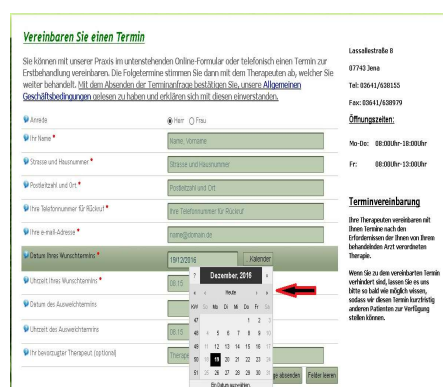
Vereinbaren Sie einen Termin

Sie können mit unserer Praxis im unterstehenden Online-Formular oder telefonisch einen Termin zur Erstbehandlung vereinbaren. Die Folgetermine stimmen Sie dann mit dem Therapeuten ab, welcher Sie weiter behandelt. Mit dem Absenden der Terminanfrage bestätigen Sie, unsere Allgemeinen Geschäftsbedingungen gelesen zu haben und erklären sich mit diesen einverstanden.

Anrede | Herr | Frau

Ihr Name * | Name, Vorname

Strasse und Hausnummer * | Strasse und Hausnummer

Postleitzahl und Ort * | Postleitzahl und Ort

Ihre Telefonnummer für Rückruf * | Ihre Telefonnummer für Rückruf

Ihre e-mail-Adresse * | name@domain.de

Datum Ihres Wunschtermins * | 19.12.2016 | Kalender

Uhrzeit Ihres Wunschtermins * | 08:15

Datum des Ausweichtermins

Uhrzeit des Ausweichtermins | 08:15

Ihr bevorzugter Therapeut (optional) | Therape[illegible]

Dezember, 2016

« ‹ Heute › »

| KW | Mo | Di | Mi | Do | Fr | Sa | So |
|---|---|---|---|---|---|---|---|
| 47 | | | | 1 | 2 | 3 | 4 |
| 48 | 5 | 6 | 7 | 8 | 9 | 10 | 11 |
| 49 | 12 | 13 | 14 | 15 | 16 | 17 | 18 |
| 50 | 19 | 20 | 21 | 22 | 23 | 24 | 25 |
| 51 | 26 | 27 | 28 | 29 | 30 | 31 | |

Ein Datum auswählen

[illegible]ge absenden | Felder leeren

Lassallestraße 8

07743 Jena

Tel: 03641/638155

Fax: 03641/638979

Öffnungszeiten:

Mo-Do: 08:00Uhr-18:00Uhr

Fr: 08:00Uhr-13:00Uhr

Terminvereinbarung

Ihre Therapeuten vereinbaren mit Ihnen Termine nach den Erfordernissen der Ihnen von Ihrem behandelnden Arzt verordneten Therapie.

Wenn Sie zu dem vereinbarten Termin verhindert sind, lassen Sie es uns bitte so bald wie möglich wissen, sodass wir diesen Termin kurzfristig anderen Patienten zur Verfügung stellen können.